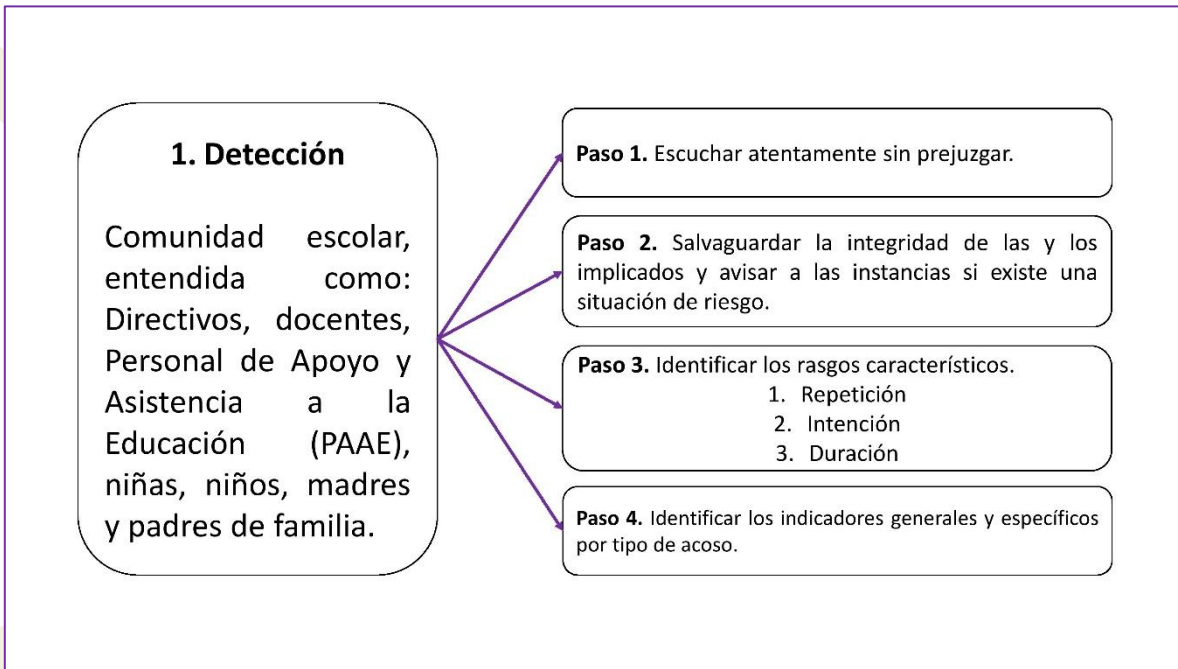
1. Detección

Comunidad escolar, entendida como: Directivos, docentes, Personal de Apoyo y Asistencia a la Educación (PAAE), niñas, niños, madres y padres de familia.

**Paso 1.** Escuchar atentamente sin prejuzgar.

**Paso 2.** Salvaguardar la integridad de las y los implicados y avisar a las instancias si existe una situación de riesgo.

**Paso 3.** Identificar los rasgos característicos.
1. Repetición
2. Intención
3. Duración

**Paso 4.** Identificar los indicadores generales y específicos por tipo de acoso.